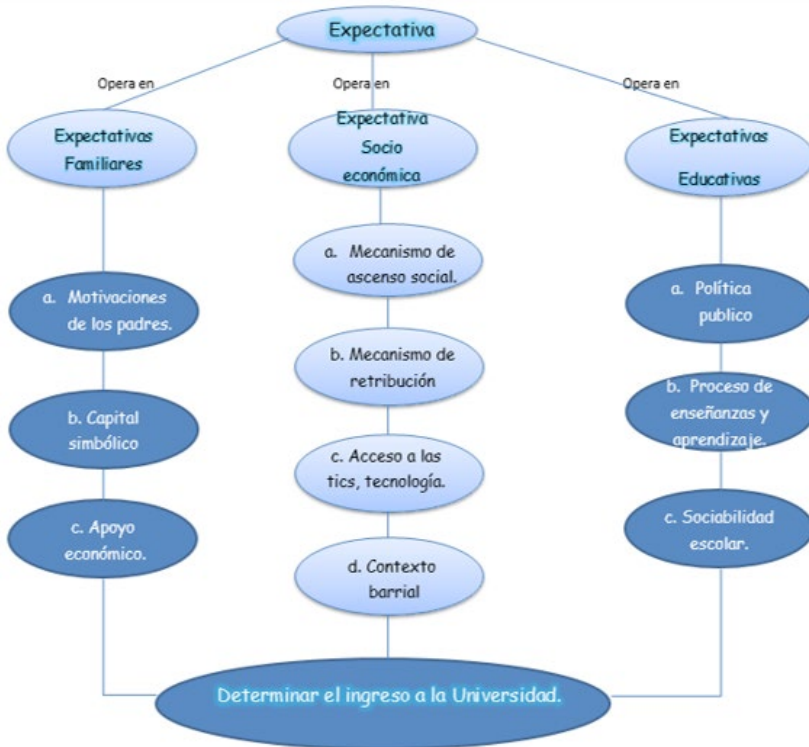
Expectativa

Opera en

Opera en

Opera en

Expectativas Familiares

a. Motivaciones de los padres.

b. Capital simbólico

c. Apoyo económico.

Expectativa Socio económica

a. Mecanismo de ascenso social.

b. Mecanismo de retribución

c. Acceso a las tics, tecnología.

d. Contexto barrial

Expectativas Educativas

a. Política publico

b. Proceso de enseñanzas y aprendizaje.

c. Sociabilidad escolar.

Determinar el ingreso a la Universidad.